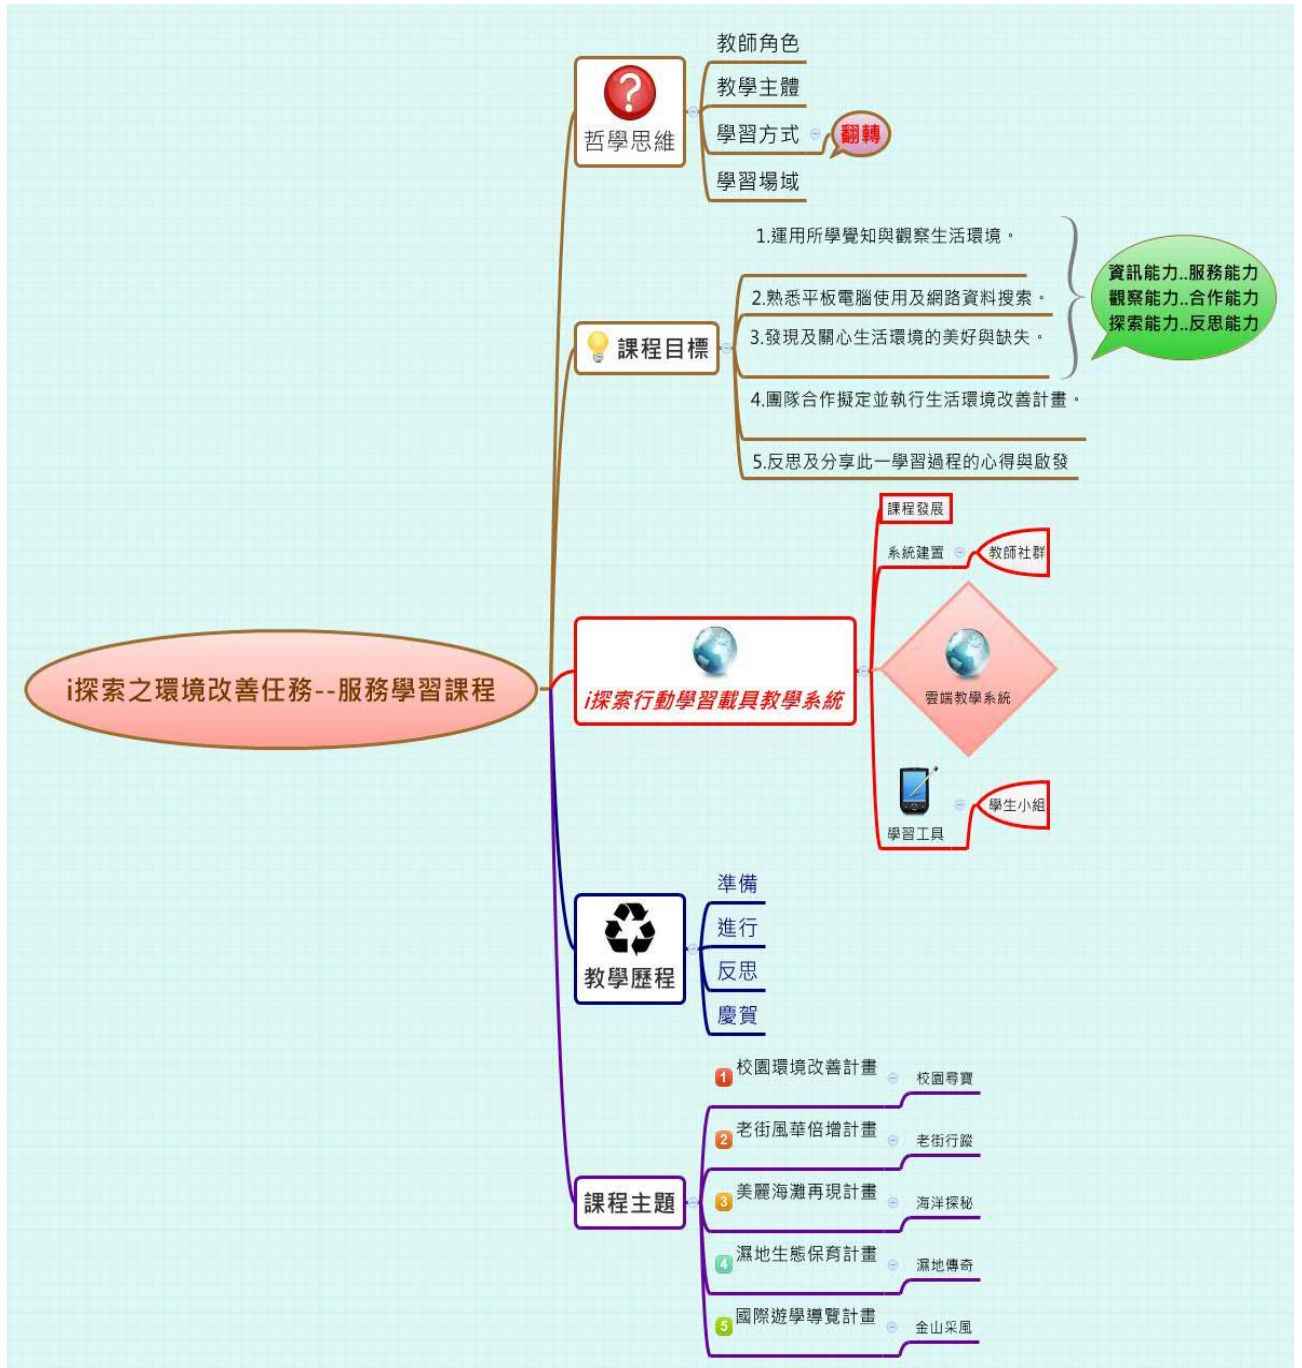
i探索之環境改善任務--服務學習課程

哲學思維
教師角色
教學主體
學習方式
翻轉
學習場域

課程目標
1.運用所學覺知與觀察生活環境。
2.熟悉平板電腦使用及網路資料搜索。
3.發現及關心生活環境的美好與缺失。
4.團隊合作擬定並執行生活環境改善計畫。
5.反思及分享此一學習過程的心得與啟發
資訊能力..服務能力
觀察能力..合作能力
探索能力..反思能力

i探索行動學習載具教學系統
課程發展
系統建置
教師社群
雲端教學系統
學習工具
學生小組

教學歷程
準備
進行
反思
慶賀

課程主題
1 校園環境改善計畫
校園尋寶
2 老街風華倍增計畫
老街行蹤
3 美麗海灘再現計畫
海洋探秘
4 濕地生態保育計畫
濕地傳奇
5 國際遊學導覽計畫
金山采風